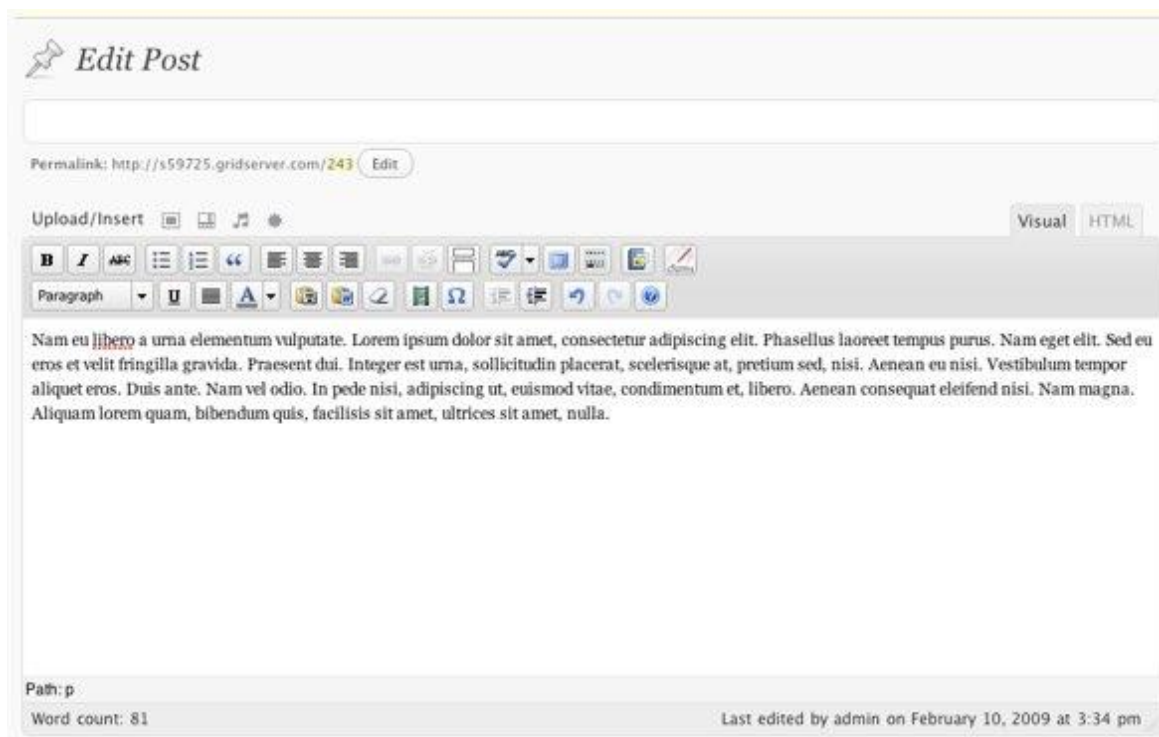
Edit Post

Permalink: http://s59725.gridserver.com/243 Edit

Upload/Insert

Visual HTML

B I ABC

Paragraph U A

Nam eu libero a urna elementum vulputate. Lorem ipsum dolor sit amet, consectetur adipiscing elit. Phasellus laoreet tempus purus. Nam eget elit. Sed eu eros et velit fringilla gravida. Praesent dui. Integer est urna, sollicitudin placerat, scelerisque at, pretium sed, nisi. Aenean eu nisi. Vestibulum tempor aliquet eros. Duis ante. Nam vel odio. In pede nisi, adipiscing ut, euismod vitae, condimentum et, libero. Aenean consequat eleifend nisi. Nam magna. Aliquam lorem quam, bibendum quis, facilisis sit amet, ultrices sit amet, nulla.

Path: p

Word count: 81

Last edited by admin on February 10, 2009 at 3:34 pm